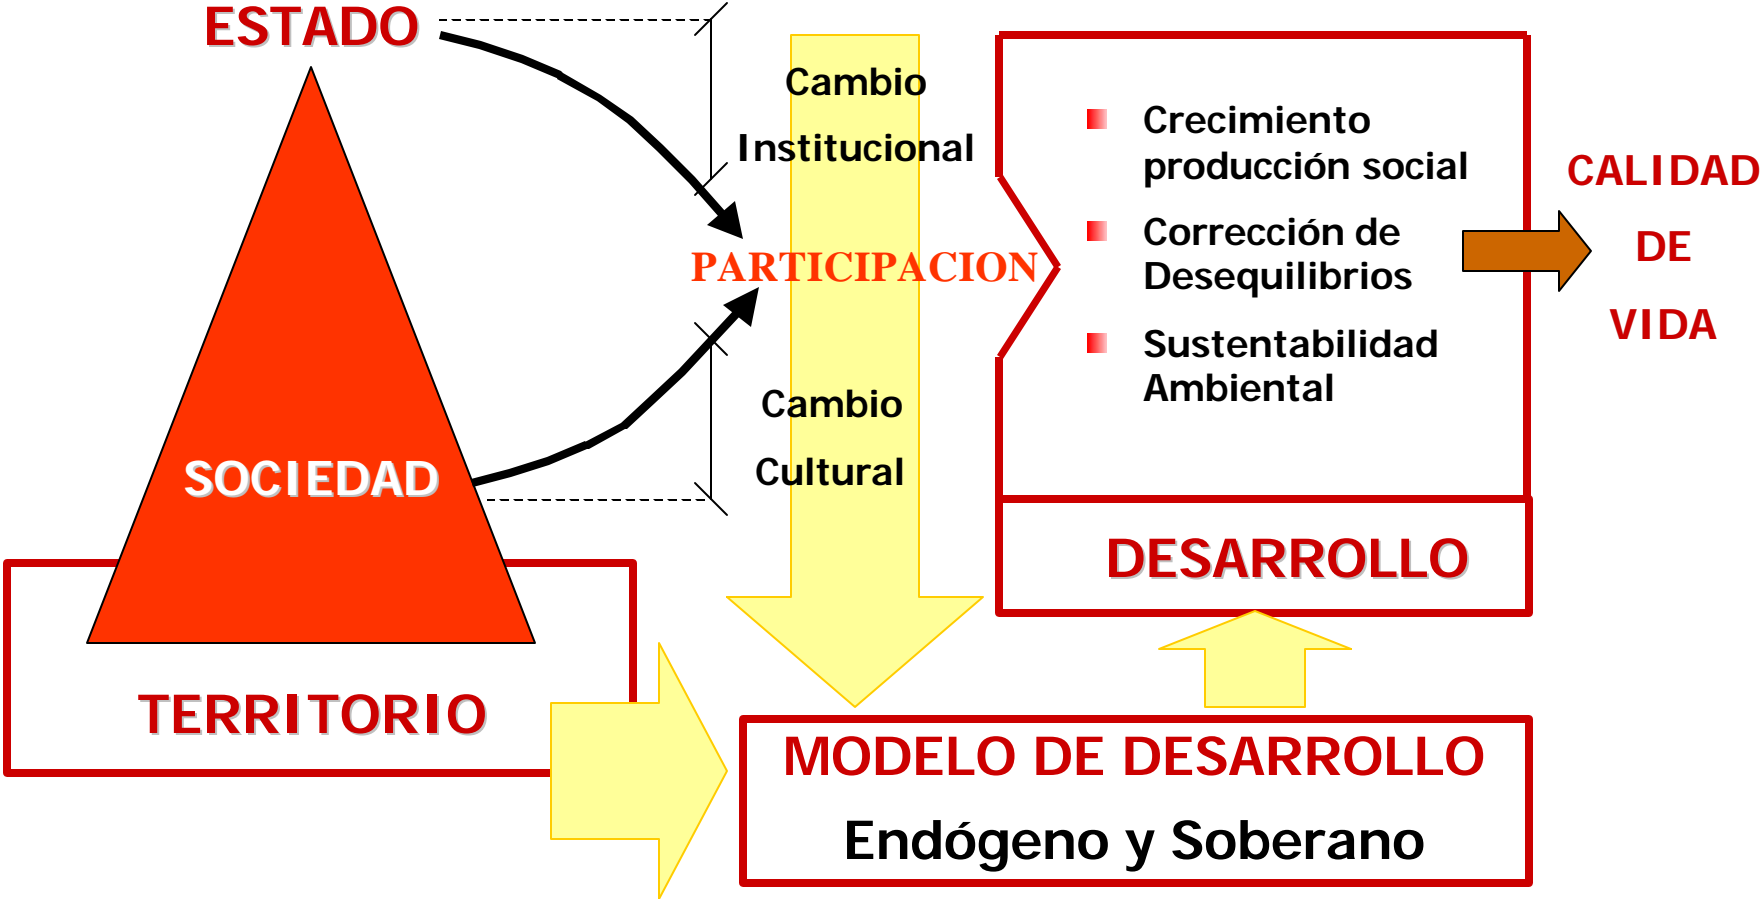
ESTADO

Cambio

Institucional

PARTICIPACION

Cambio

Cultural

SOCIEDAD

TERRITORIO

Crecimiento producción social

Corrección de Desequilibrios

Sustentabilidad Ambiental

CALIDAD

DE

VIDA

DESARROLLO

MODELO DE DESARROLLO

Endógeno y Soberano